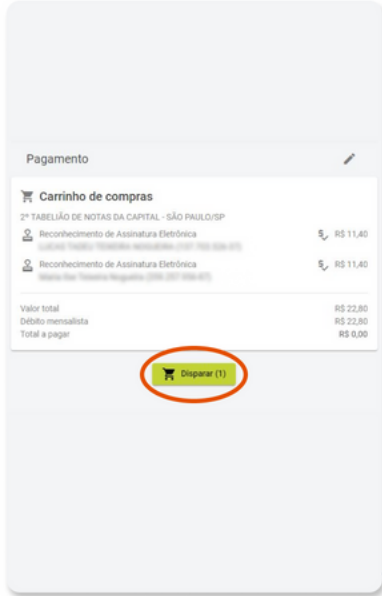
Pagamento

Carrinho de compras

2º TABELIÃO DE NOTAS DA CAPITAL - SÃO PAULO/SP

Reconhecimento de Assinatura Eletrônica
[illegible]
R$ 11,40

Reconhecimento de Assinatura Eletrônica
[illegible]
R$ 11,40

| | |
|---|---|
| Valor total | R$ 22,80 |
| Débito mensalista | R$ 22,80 |
| Total a pagar | R$ 0,00 |

Disparar (1)